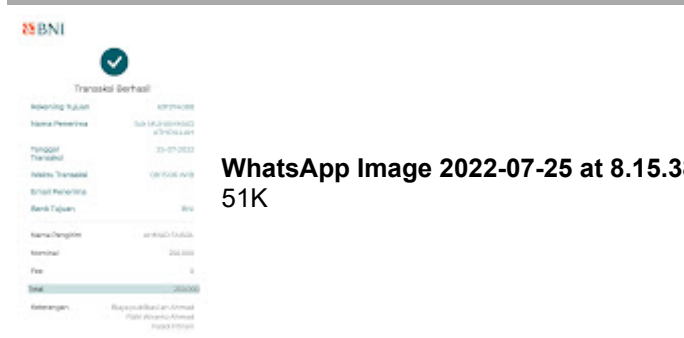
BNI

Transaksi Berhasil

Rekening Tujuan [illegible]

Nama Penerima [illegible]

Tanggal Transaksi 25-07-2022

Waktu Transaksi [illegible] WIB

Email Penerima

Bank Tujuan BNI

Nama Pengirim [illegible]

Nominal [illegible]

Fee 0

Total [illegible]

Keterangan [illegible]

WhatsApp Image 2022-07-25 at 8.15.3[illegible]
51K